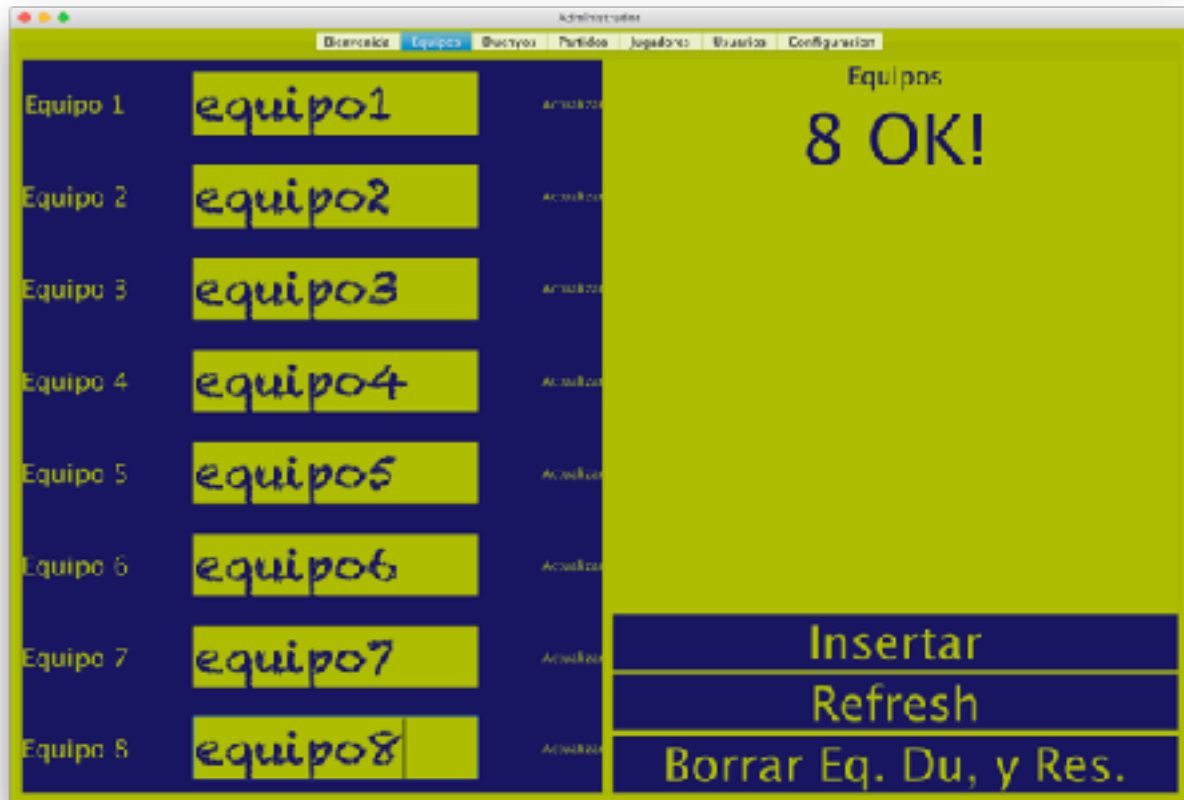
Administrador

Bienvenida | Equipos | Duenyos | Partidos | Jugadores | Usuarios | Configuracion

Equipo 1 equipo1 Actualizar
Equipo 2 equipo2 Actualizar
Equipo 3 equipo3 Actualizar
Equipo 4 equipo4 Actualizar
Equipo 5 equipo5 Actualizar
Equipo 6 equipo6 Actualizar
Equipo 7 equipo7 Actualizar
Equipo 8 equipo8 Actualizar

Equipos

8 OK!

Insertar

Refresh

Borrar Eq. Du, y Res.